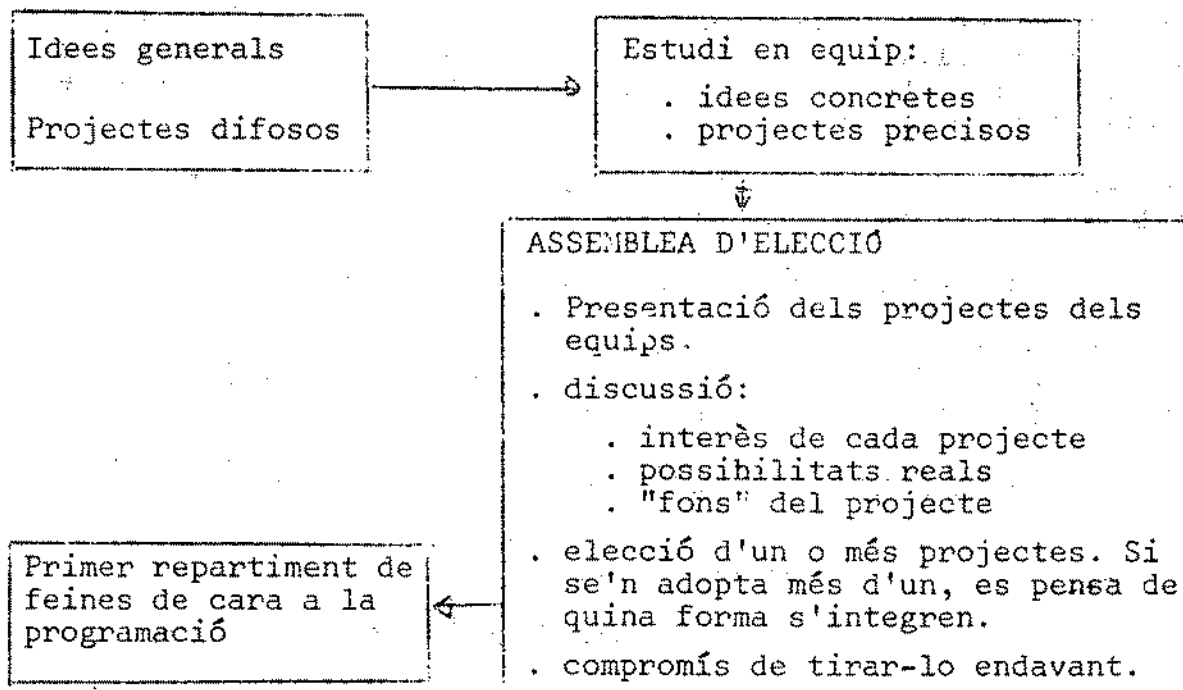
Idees generals

Projectes difosos

Estudi en equip:
. idees concretes
. projectes precisos

ASSEMBLEA D'ELECCIÓ

. Presentació dels projectes dels equips.

. discussió:

. interès de cada projecte
. possibilitats reals
. "fons" del projecte

. elecció d'un o més projectes. Si se'n adopta més d'un, es pensa de quina forma s'integren.

. compromís de tirar-lo endavant.

Primer repartiment de feines de cara a la programació